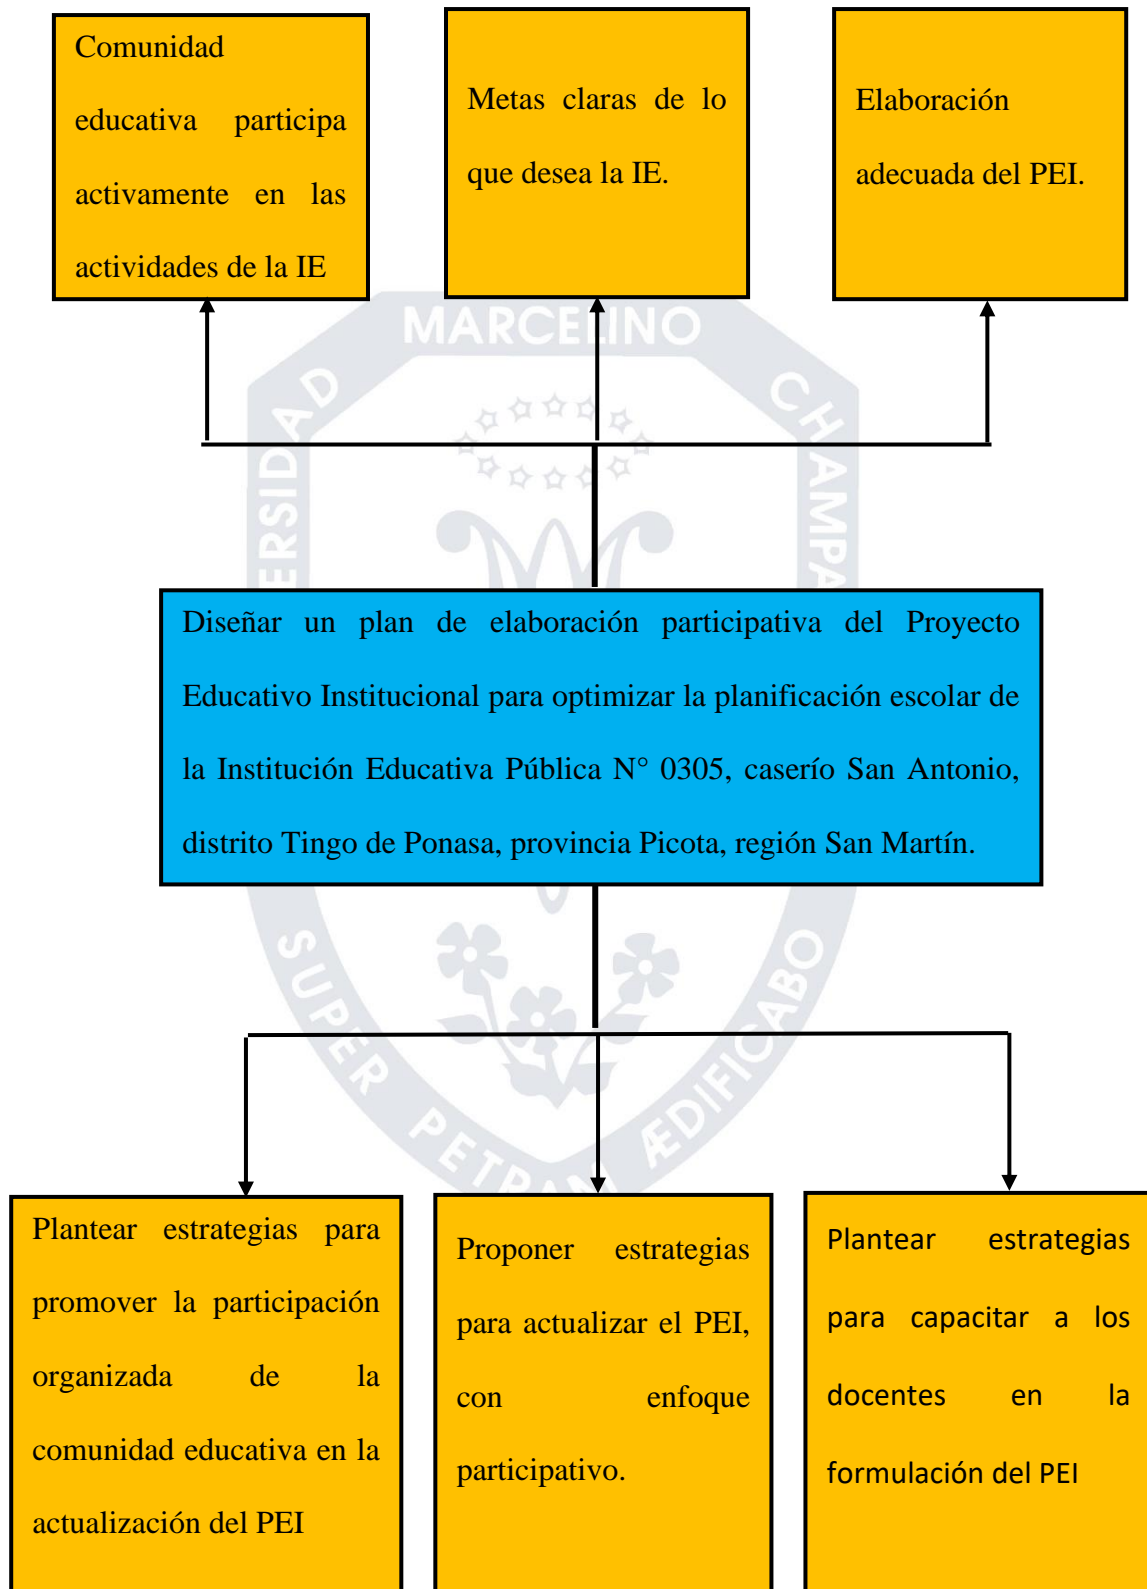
Comunidad educativa participa activamente en las actividades de la IE

Metas claras de lo que desea la IE.

Elaboración adecuada del PEI.

MARCELINO

CHAMPA

ERSIDAD

Diseñar un plan de elaboración participativa del Proyecto Educativo Institucional para optimizar la planificación escolar de la Institución Educativa Pública N° 0305, caserío San Antonio, distrito Tingo de Ponasa, provincia Picota, región San Martín.

SUPER PETRAM ÆDIFICABO

Plantear estrategias para promover la participación organizada de la comunidad educativa en la actualización del PEI

Proponer estrategias para actualizar el PEI, con enfoque participativo.

Plantear estrategias para capacitar a los docentes en la formulación del PEI